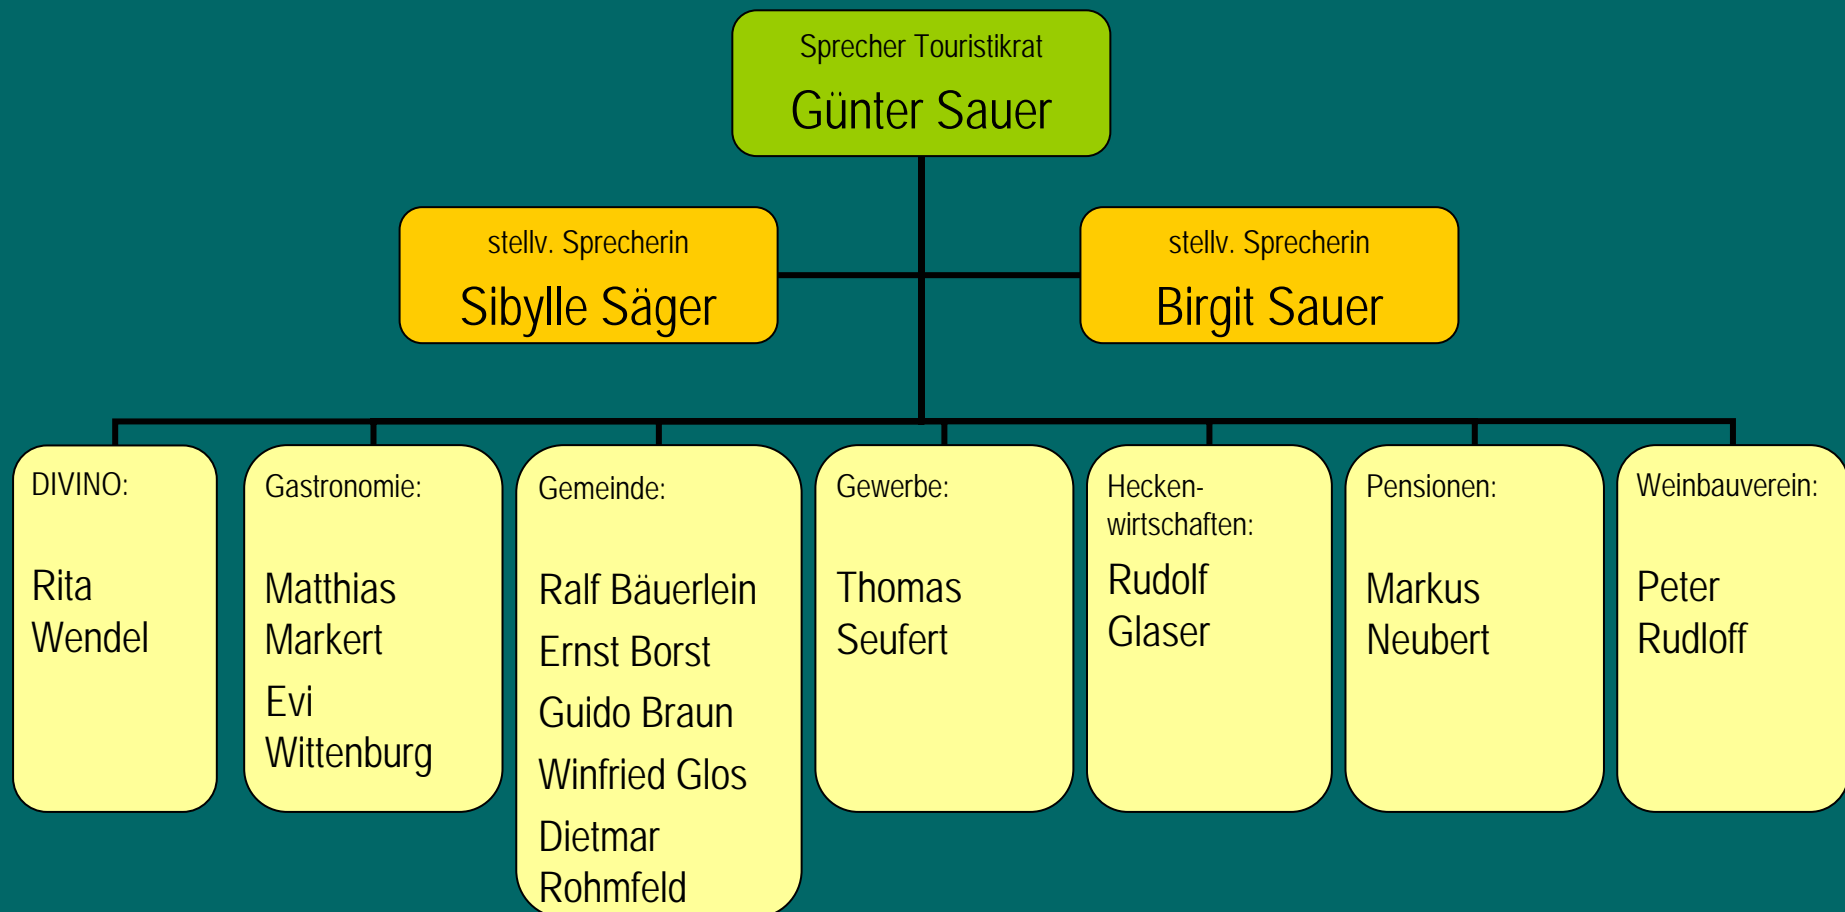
Sprecher Touristikrat
Günter Sauer

stellv. Sprecherin
Sibylle Säger

stellv. Sprecherin
Birgit Sauer

DIVINO:
Rita Wendel

Gastronomie:
Matthias Markert
Evi Wittenburg

Gemeinde:
Ralf Bäuerlein
Ernst Borst
Guido Braun
Winfried Glos
Dietmar Rohmfeld

Gewerbe:
Thomas Seufert

Heckenwirtschaften:
Rudolf Glaser

Pensionen:
Markus Neubert

Weinbauverein:
Peter Rudloff